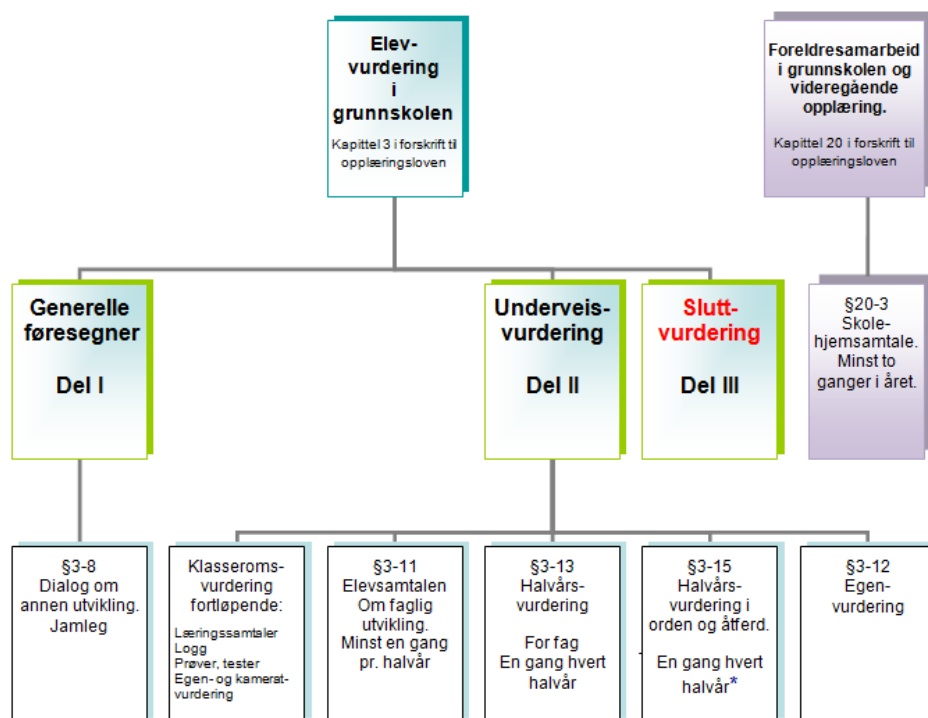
Elev-vurdering i grunnskolen

Kapittel 3 i forskrift til opplæringsloven

Foreldresamarbeid i grunnskolen og videregående opplæring.

Kapittel 20 i forskrift til opplæringsloven

Generelle føresegner

Del I

Underveis-vurdering

Del II

Slutt-vurdering

Del III

§20-3 Skole-hjemsamtale. Minst to ganger i året.

§3-8 Dialog om annen utvikling. Jamleg

Klasseroms-vurdering fortløpende:

Læringssamtaler
Logg
Prøver, tester
Egen- og kamerat-vurdering

§3-11 Elevsamtalen Om faglig utvikling. Minst en gang pr. halvår

§3-13 Halvårs-vurdering

For fag
En gang hvert halvår

§3-15 Halvårs-vurdering i orden og åtferd.

En gang hvert halvår*

§3-12 Egen-vurdering